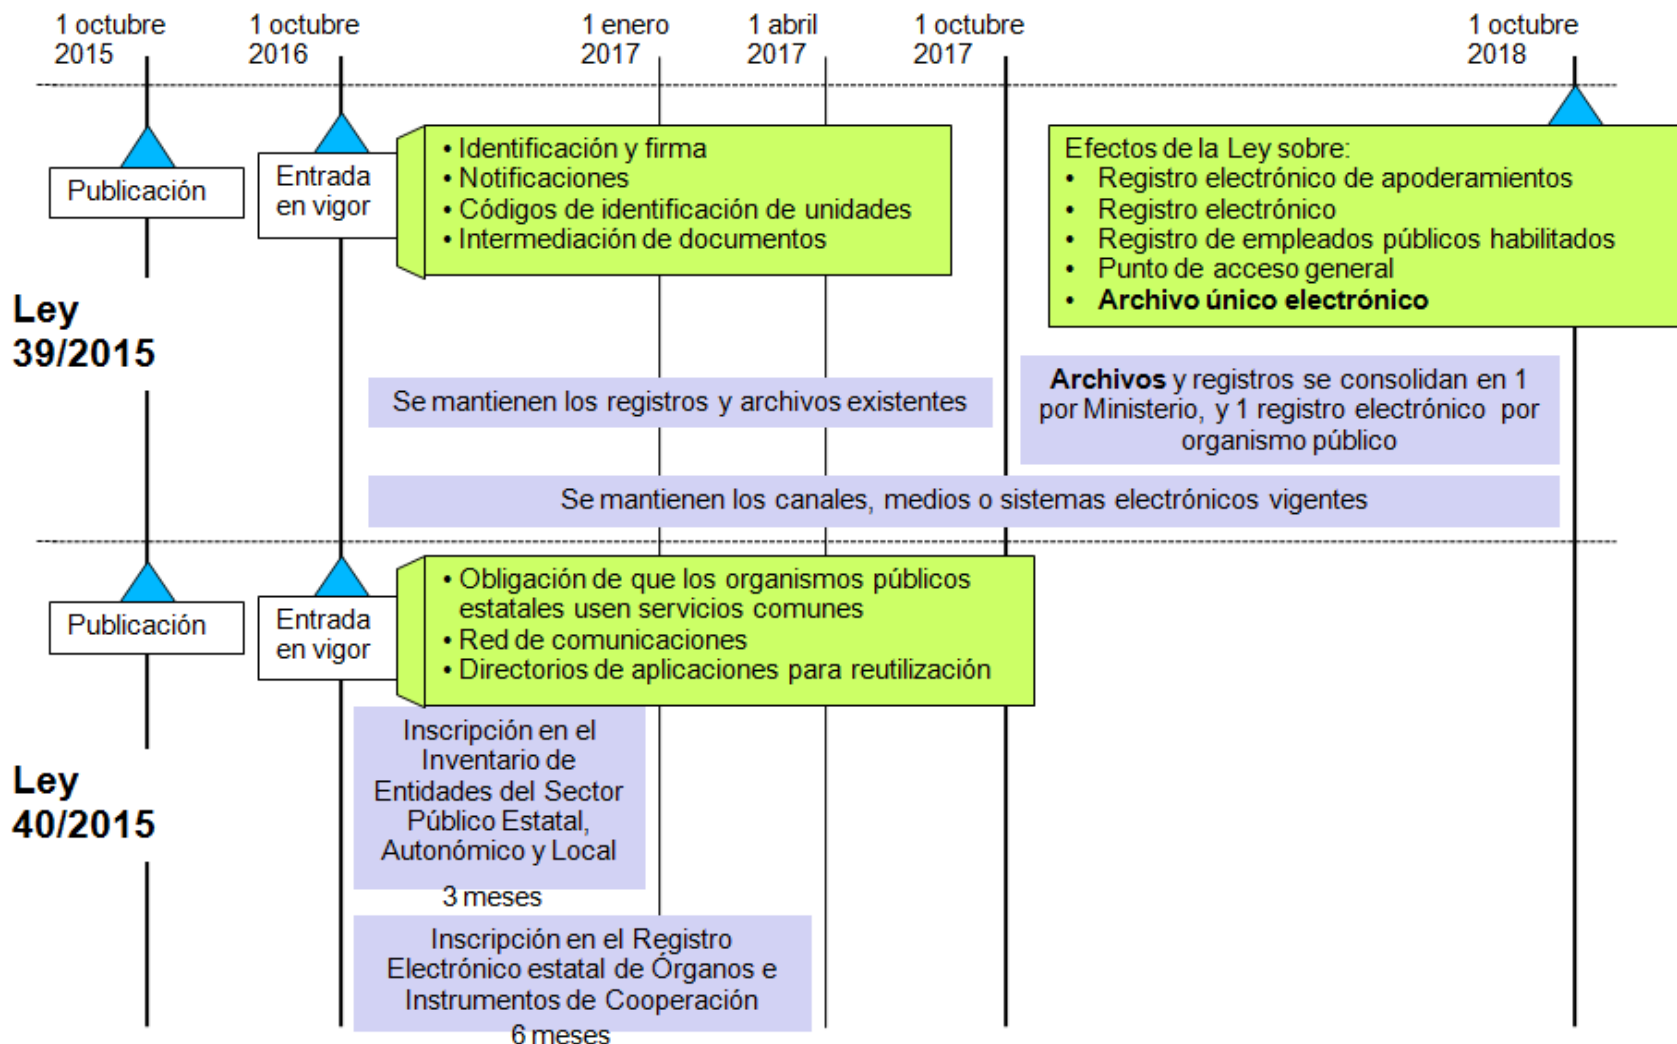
1 octubre 2015

1 octubre 2016

1 enero 2017

1 abril 2017

1 octubre 2017

1 octubre 2018

Publicación

Entrada en vigor

• Identificación y firma
• Notificaciones
• Códigos de identificación de unidades
• Intermediación de documentos

Efectos de la Ley sobre:
• Registro electrónico de apoderamientos
• Registro electrónico
• Registro de empleados públicos habilitados
• Punto de acceso general
• **Archivo único electrónico**

Ley 39/2015

Se mantienen los registros y archivos existentes

**Archivos** y registros se consolidan en 1 por Ministerio, y 1 registro electrónico por organismo público

Se mantienen los canales, medios o sistemas electrónicos vigentes

Publicación

Entrada en vigor

• Obligación de que los organismos públicos estatales usen servicios comunes
• Red de comunicaciones
• Directorios de aplicaciones para reutilización

Ley 40/2015

Inscripción en el Inventario de Entidades del Sector Público Estatal, Autonómico y Local

3 meses

Inscripción en el Registro Electrónico estatal de Órganos e Instrumentos de Cooperación

6 meses